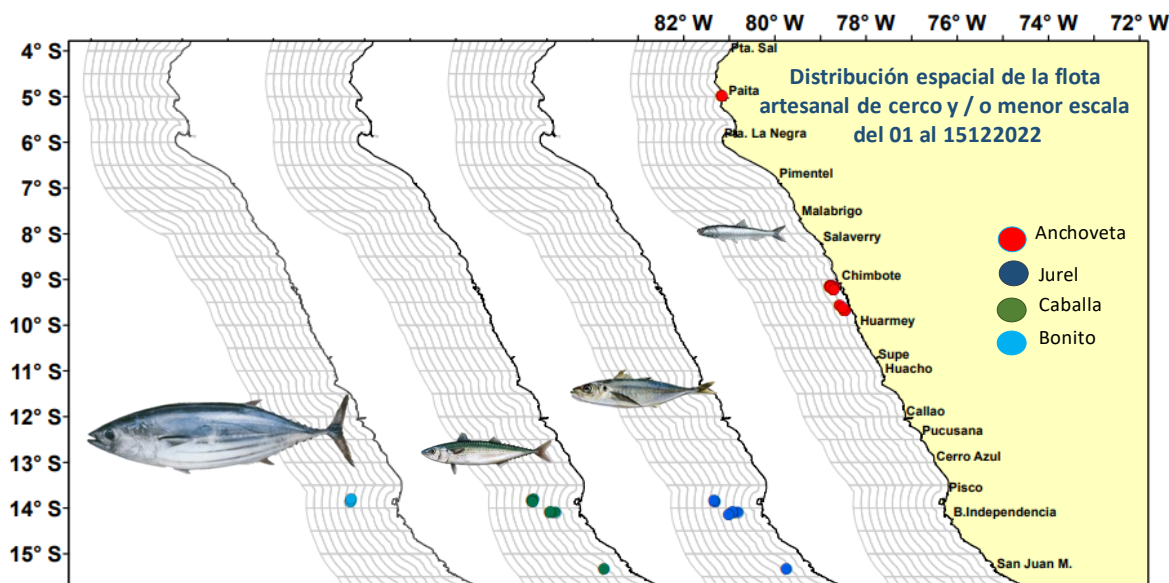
82° W 80° W 78° W 76° W 74° W 72° W

4° S
5° S
6° S
7° S
8° S
9° S
10° S
11° S
12° S
13° S
14° S
15° S

Distribución espacial de la flota artesanal de cerco y / o menor escala del 01 al 15122022

Pta. Sal
Paita
Pta. La Negra
Pimentel
Malabrigo
Salaverry
Chimbote
Huarmey
Supe
Huacho
Callao
Pucusana
Cerro Azul
Pisco
B.Independencia
San Juan M.

Anchoveta
Jurel
Caballa
Bonito